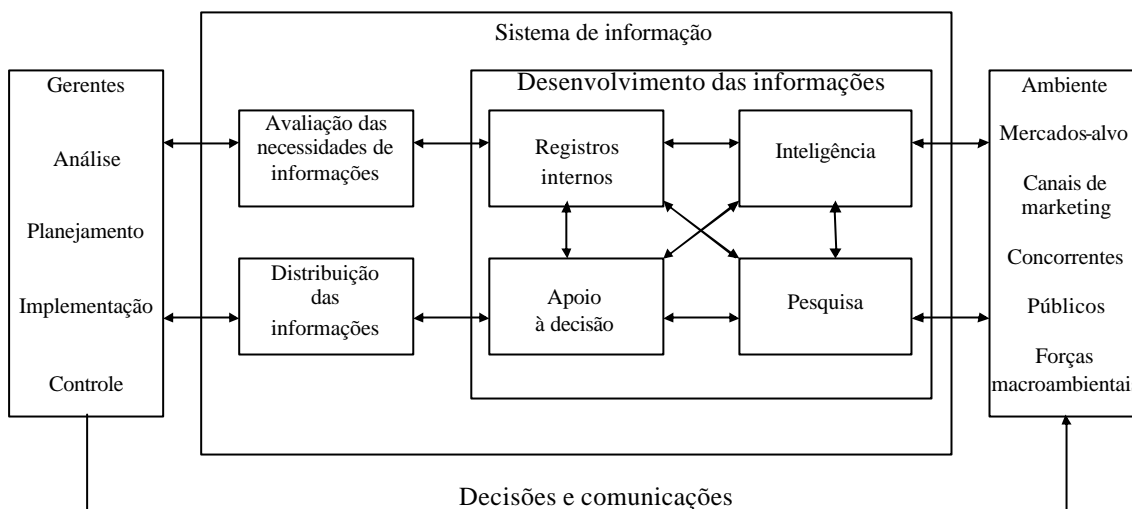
Sistema de informação

Gerentes

Análise

Planejamento

Implementação

Controle

Avaliação das necessidades de informações

Distribuição das informações

Desenvolvimento das informações

Registros internos

Inteligência

Apoio à decisão

Pesquisa

Ambiente

Mercados-alvo

Canais de marketing

Concorrentes

Públicos

Forças macroambientai

Decisões e comunicações